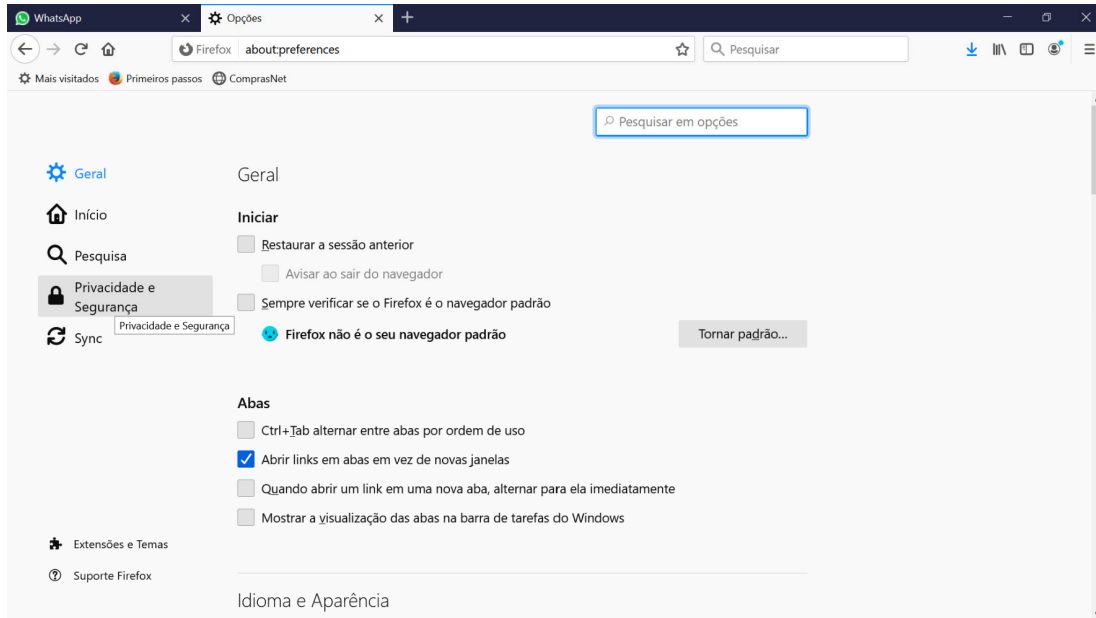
WhatsApp
Opções
Firefox about:preferences
Pesquisar
Mais visitados Primeiros passos ComprasNet

Pesquisar em opções

Geral
Início
Pesquisa
Privacidade e Segurança
Privacidade e Segurança
Sync

Geral

Iniciar

Restaurar a sessão anterior

Avisar ao sair do navegador

Sempre verificar se o Firefox é o navegador padrão

Firefox não é o seu navegador padrão

Tornar padrão...

Abas

Ctrl+Tab alternar entre abas por ordem de uso

Abrir links em abas em vez de novas janelas

Quando abrir um link em uma nova aba, alternar para ela imediatamente

Mostrar a visualização das abas na barra de tarefas do Windows

Extensões e Temas
Suporte Firefox

Idioma e Aparência